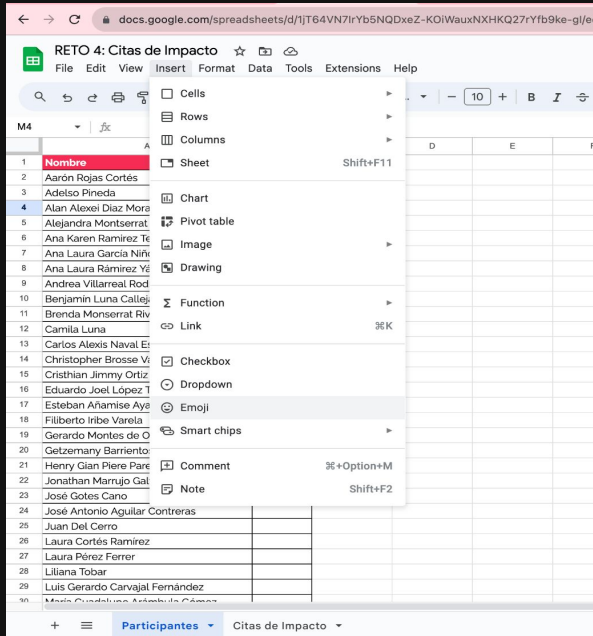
docs.google.com/spreadsheets/d/1jT64VN7IrYb5NQDxeZ-KOiWauxNXHKQ27rYfb9ke-gI/e

RETO 4: Citas de Impacto

File Edit View Insert Format Data Tools Extensions Help

10

M4 fx

| | A | | D | E |
|---|---|---|---|---|
| 1 | Nombre | | | |
| 2 | Aarón Rojas Cortés | | | |
| 3 | Adelso Pineda | | | |
| 4 | Alan Alexei Diaz Mora | | | |
| 5 | Alejandra Montserrat | | | |
| 6 | Ana Karen Ramirez Te | | | |
| 7 | Ana Laura García Niñ | | | |
| 8 | Ana Laura Rámirez Yá | | | |
| 9 | Andrea Villarreal Rod | | | |
| 10 | Benjamin Luna Callej | | | |
| 11 | Brenda Monserrat Riv | | | |
| 12 | Camila Luna | | | |
| 13 | Carlos Alexis Naval Es | | | |
| 14 | Christopher Brosse V | | | |
| 15 | Cristhian Jimmy Ortiz | | | |
| 16 | Eduardo Joel López T | | | |
| 17 | Esteban Añamise Aya | | | |
| 18 | Filiberto Iribe Varela | | | |
| 19 | Gerardo Montes de O | | | |
| 20 | Getzemany Barriento | | | |
| 21 | Henry Gian Piere Pare | | | |
| 22 | Jonathan Marrujo Gal | | | |
| 23 | José Gotes Cano | | | |
| 24 | José Antonio Aguilar Contreras | | | |
| 25 | Juan Del Cerro | | | |
| 26 | Laura Cortés Ramirez | | | |
| 27 | Laura Pérez Ferrer | | | |
| 28 | Liliana Tobar | | | |
| 29 | Luis Gerardo Carvajal Fernández | | | |
| 30 | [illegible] | | | |

Cells
Rows
Columns
Sheet Shift+F11
Chart
Pivot table
Image
Drawing
Function
Link ⌘K
Checkbox
Dropdown
Emoji
Smart chips
Comment ⌘+Option+M
Note Shift+F2

+ Participantes Citas de Impacto